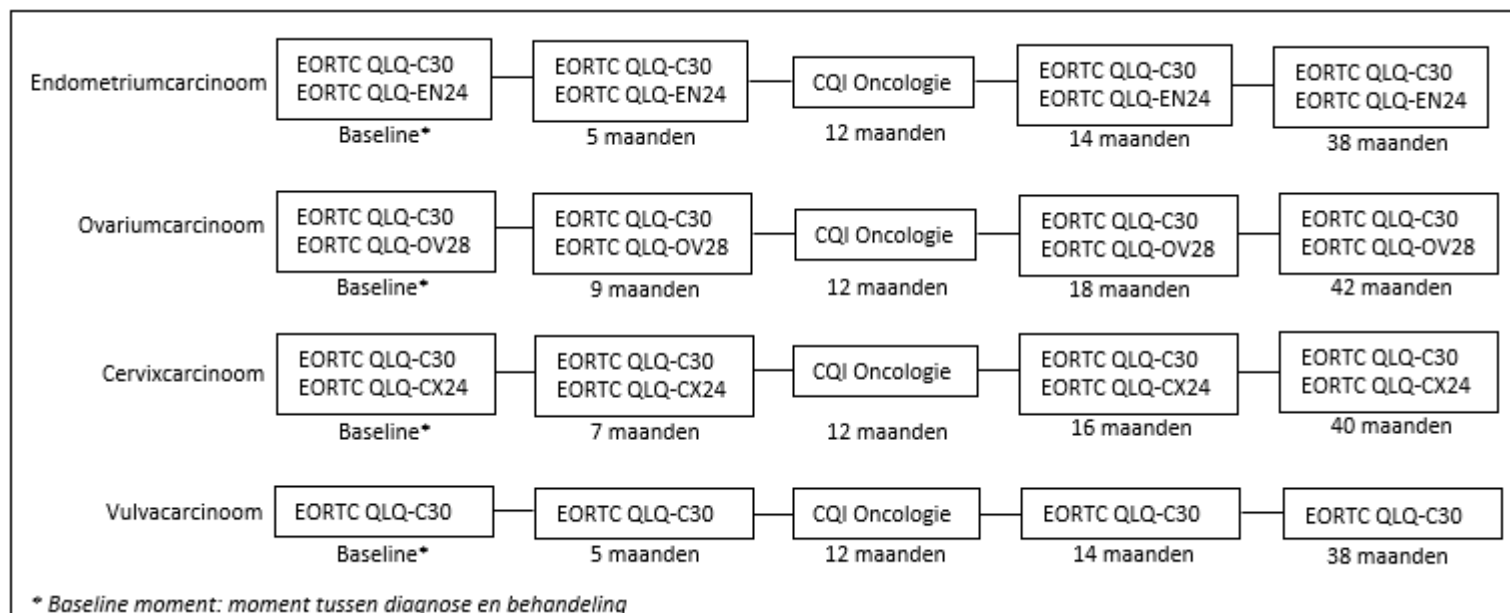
Endometriumcarcinoom
EORTC QLQ-C30
EORTC QLQ-EN24
Baseline*
EORTC QLQ-C30
EORTC QLQ-EN24
5 maanden
CQI Oncologie
12 maanden
EORTC QLQ-C30
EORTC QLQ-EN24
14 maanden
EORTC QLQ-C30
EORTC QLQ-EN24
38 maanden

Ovariumcarcinoom
EORTC QLQ-C30
EORTC QLQ-OV28
Baseline*
EORTC QLQ-C30
EORTC QLQ-OV28
9 maanden
CQI Oncologie
12 maanden
EORTC QLQ-C30
EORTC QLQ-OV28
18 maanden
EORTC QLQ-C30
EORTC QLQ-OV28
42 maanden

Cervixcarcinoom
EORTC QLQ-C30
EORTC QLQ-CX24
Baseline*
EORTC QLQ-C30
EORTC QLQ-CX24
7 maanden
CQI Oncologie
12 maanden
EORTC QLQ-C30
EORTC QLQ-CX24
16 maanden
EORTC QLQ-C30
EORTC QLQ-CX24
40 maanden

Vulvacarcinoom
EORTC QLQ-C30
Baseline*
EORTC QLQ-C30
5 maanden
CQI Oncologie
12 maanden
EORTC QLQ-C30
14 maanden
EORTC QLQ-C30
38 maanden

* Baseline moment: moment tussen diagnose en behandeling